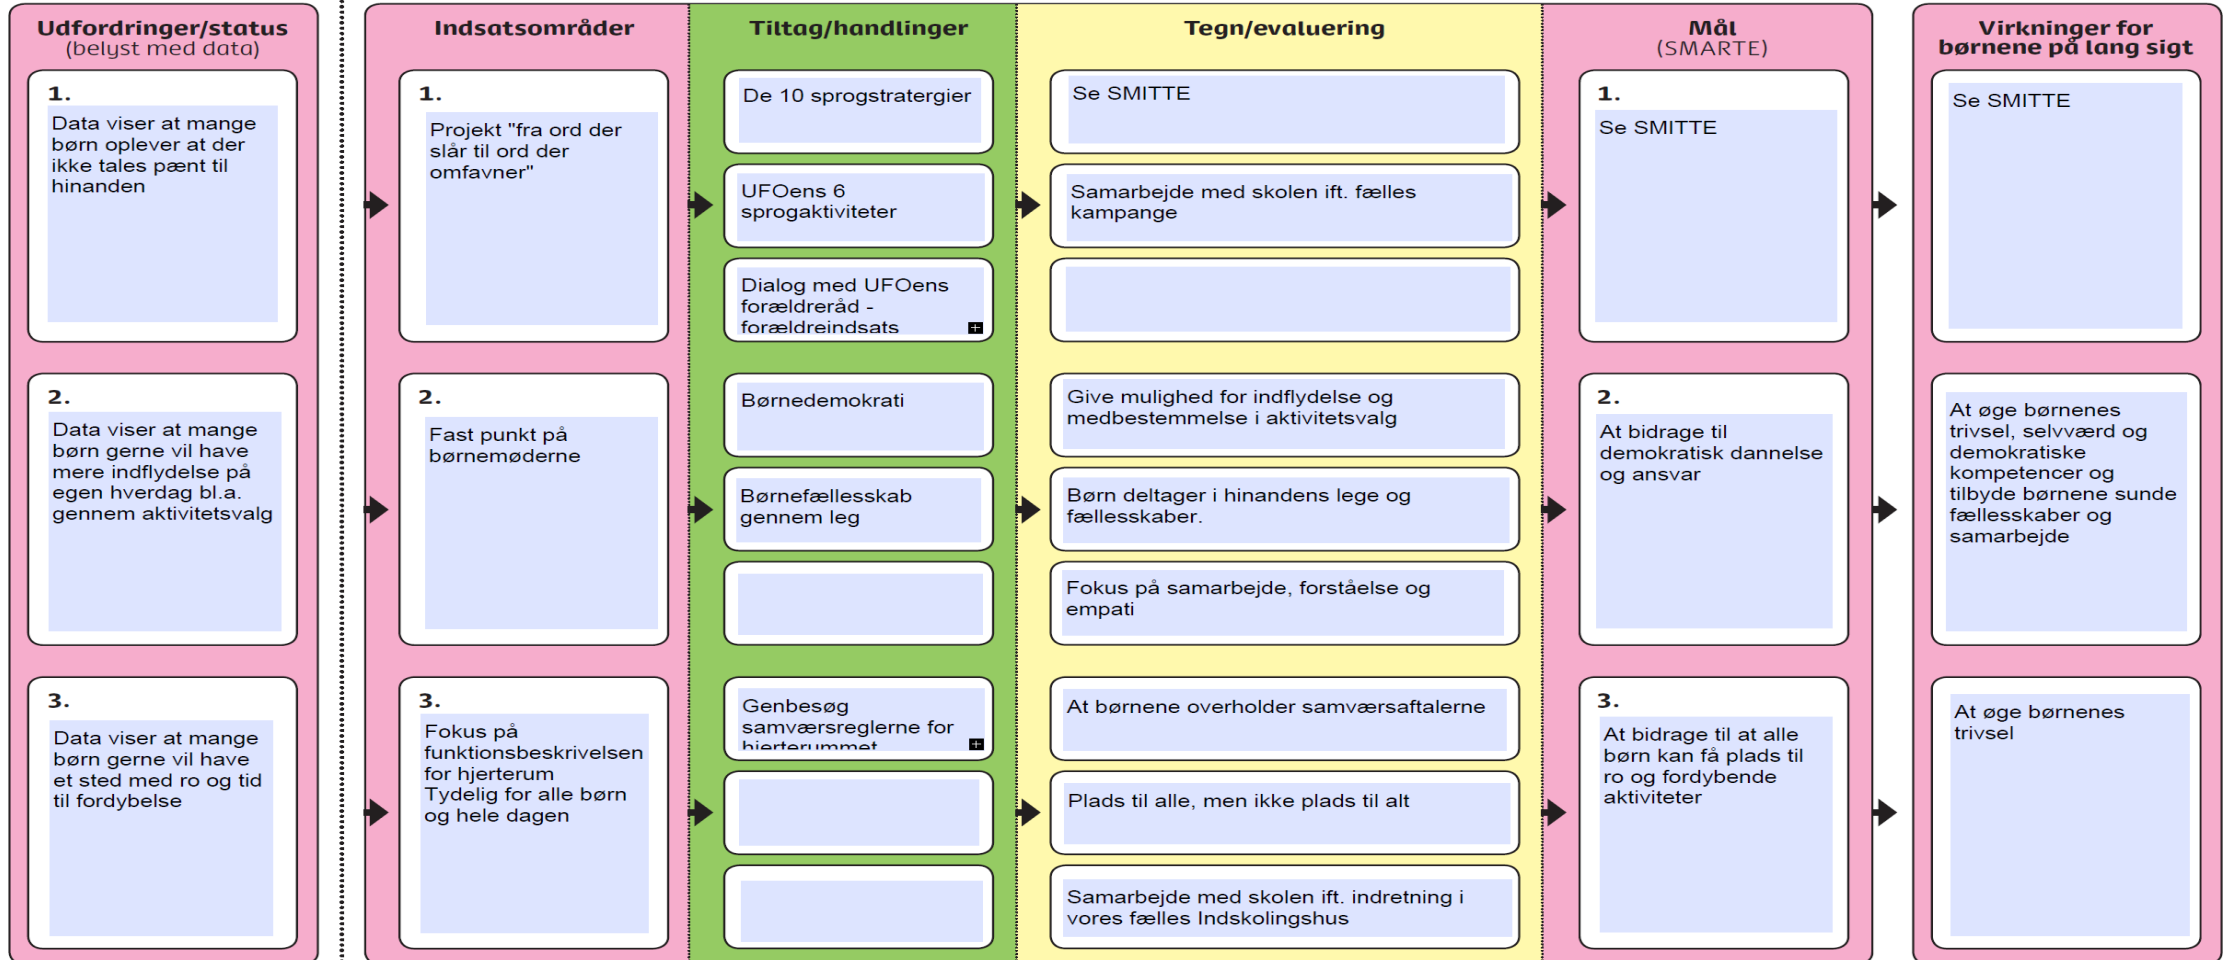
Udfordringer/status
(belyst med data)

1.
Data viser at mange børn oplever at der ikke tales pænt til hinanden

2.
Data viser at mange børn gerne vil have mere indflydelse på egen hverdag bl.a. gennem aktivitetsvalg

3.
Data viser at mange børn gerne vil have et sted med ro og tid til fordybelse

Indsatsområder

1.
Projekt "fra ord der slår til ord der omfavner"

2.
Fast punkt på børnemøderne

3.
Fokus på funktionsbeskrivelsen for hjerterum
Tydelig for alle børn og hele dagen

Tiltag/handlinger

De 10 sprogstratergier

UFOens 6 sprogaktiviteter

Dialog med UFOens forældreråd - forældreindsats

Børnedemokrati

Børnefællesskab gennem leg

Genbesøg samværsreglerne for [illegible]

Tegn/evaluering

Se SMITTE

Samarbejde med skolen ift. fælles kampange

Give mulighed for indflydelse og medbestemmelse i aktivitetsvalg

Børn deltager i hinandens lege og fællesskaber.

Fokus på samarbejde, forståelse og empati

At børnene overholder samværsaftalerne

Plads til alle, men ikke plads til alt

Samarbejde med skolen ift. indretning i vores fælles Indskolingshus

Mål
(SMARTE)

1.
Se SMITTE

2.
At bidrage til demokratisk dannelse og ansvar

3.
At bidrage til at alle børn kan få plads til ro og fordybende aktiviteter

Virkninger for børnene på lang sigt

Se SMITTE

At øge børnenes trivsel, selvværd og demokratiske kompetencer og tilbyde børnene sunde fællesskaber og samarbejde

At øge børnenes trivsel